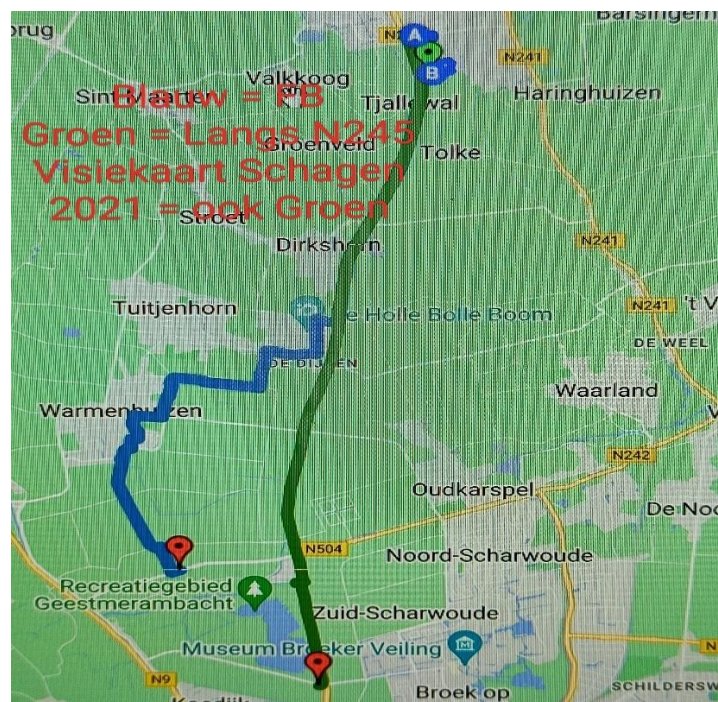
Blauw = RB
Groen = Langs N245
Visiekaart Schagen
2021 = ook Groen

Barsingerh
brug
N2
A
B
N241
Valkkoog
Sint Maarten
Tjallewal
Haringhuizen
Groenveld
Tolke
Stroet
Dirkshorn
N241
Tuitjenhorn
De Holle Bolle Boom
N241
't V
DE WEEL
DE DIJKEN
Waarland
Warmenhuizen
N242
Oudkarspel
De Noo
N504
Noord-Scharwoude
Recreatiegebied
Geestmerambacht
Zuid-Scharwoude
Museum Broeker Veiling
N9
Koedijk
Broek op
SCHILDERSW